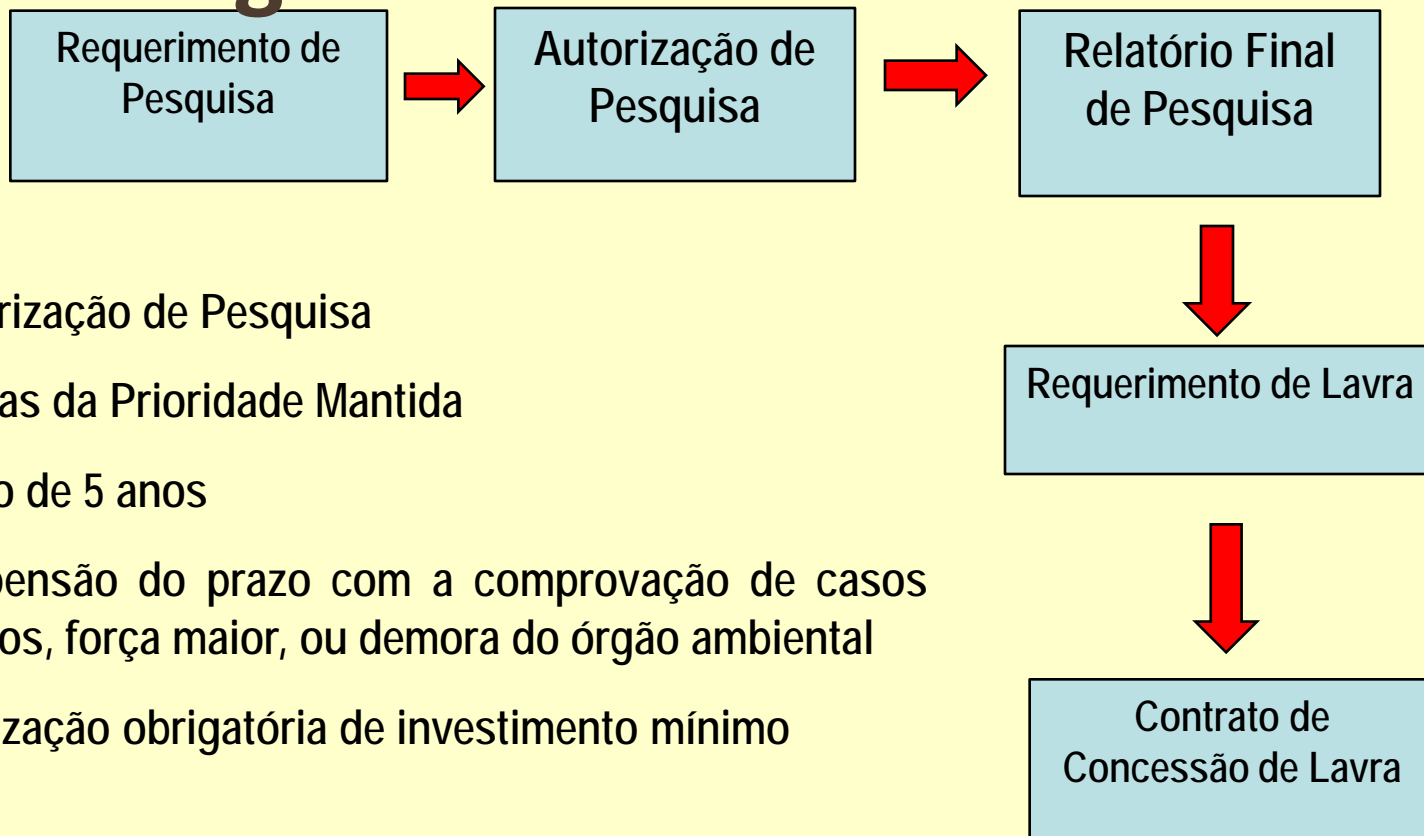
Requerimento de Pesquisa

Autorização de Pesquisa

Relatório Final de Pesquisa

Requerimento de Lavra

Contrato de Concessão de Lavra

rização de Pesquisa

as da Prioridade Mantida

o de 5 anos

pensão do prazo com a comprovação de casos os, força maior, ou demora do órgão ambiental

zação obrigatória de investimento mínimo